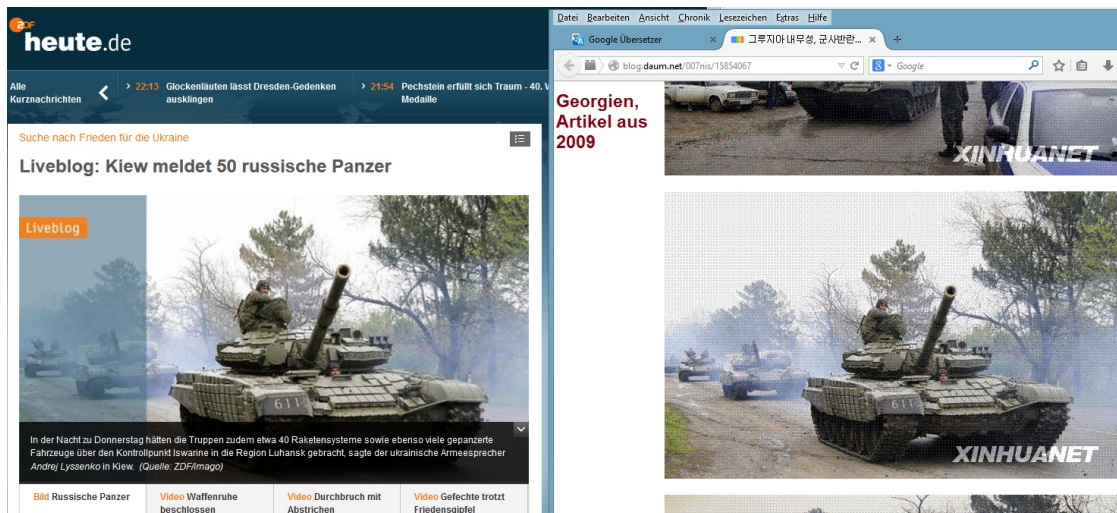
ZDF heute.de

Alle Kurznachrichten

> 22:13 Glockenläuten lässt Dresden-Gedenken ausklingen

> 21:54 Pechstein erfüllt sich Traum - 40. V Medaille

Suche nach Frieden für die Ukraine

Liveblog: Kiew meldet 50 russische Panzer

Liveblog

611

In der Nacht zu Donnerstag hätten die Truppen zudem etwa 40 Raketensysteme sowie ebenso viele gepanzerte Fahrzeuge über den Kontrollpunkt Iswarine in die Region Luhansk gebracht, sagte der ukrainische Armeesprecher Andrej Lyssenko in Kiew. (Quelle: ZDF/Imago)

Bild Russische Panzer

Video Waffenruhe beschlossen

Video Durchbruch mit Abstrichen

Video Gefechte trotzt Friedensgipfel

Datei Bearbeiten Ansicht Chronik Lesezeichen Extras Hilfe

Google Übersetzer ×

그루지야 내무성, 군사반란... ×

+

blog.daum.net/007nis/15854067

Google

Georgien, Artikel aus 2009

XINHUANET

617

XINHUANET